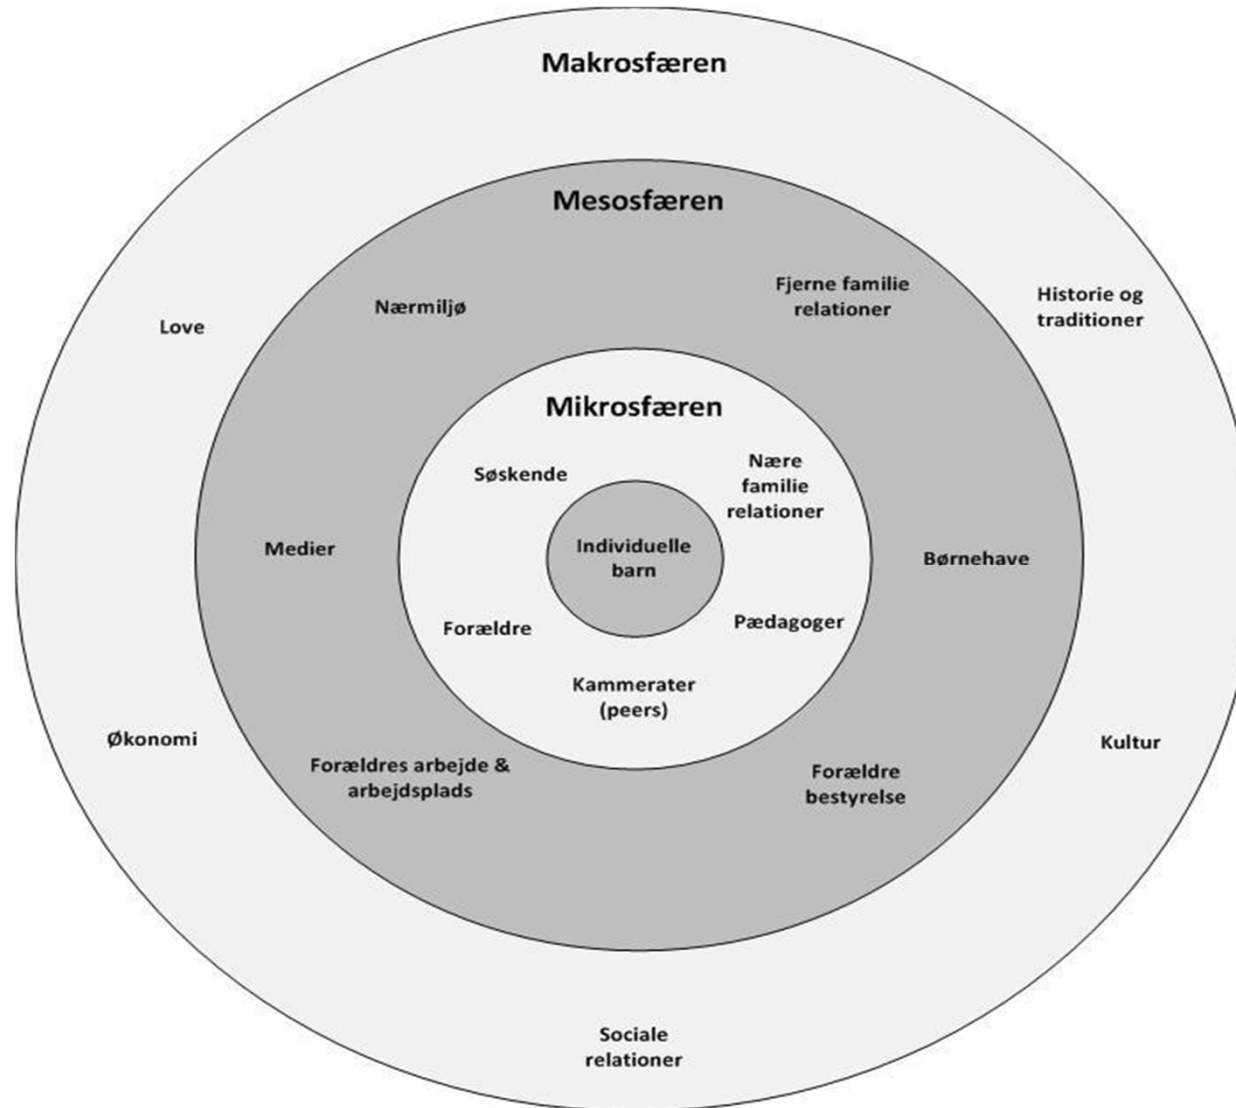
Makrosfæren

Mesosfæren

Love

Nærmiljø

Fjerne familie relationer

Historie og traditioner

Mikrosfæren

Søskende

Nære familie relationer

Medier

Individuelle barn

Børnehave

Forældre

Pædagoger

Kammerater (peers)

Økonomi

Forældres arbejde & arbejdsplads

Forældre bestyrelse

Kultur

Sociale relationer